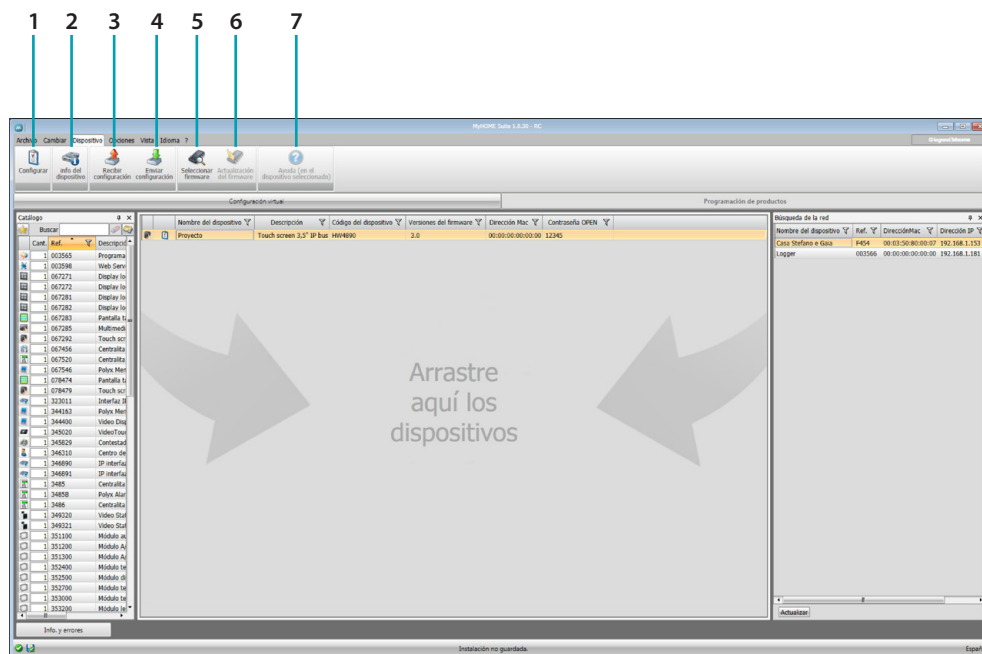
1 2 3 4 5 6 7

MyHOME Suite 1.0.30 - RC

Archivo Cambiar Dispositivo Opciones Vista Idioma ?

Configurar | Info del dispositivo | Recibir configuración | Enviar configuración | Seleccionar firmware | Actualización del firmware | Ayuda (en el dispositivo seleccionado)

Configuración virtual | Programación de productos

Catálogo

Buscar

| Cant. | Ref. | Descripci |
|---|---|---|
| 1 | 003565 | Programa |
| 1 | 003598 | Web Serv |
| 1 | 067271 | Display lo |
| 1 | 067272 | Display lo |
| 1 | 067281 | Display lo |
| 1 | 067282 | Display lo |
| 1 | 067283 | Pantalla t |
| 1 | 067285 | Multimedi |
| 1 | 067292 | Touch scr |
| 1 | 067456 | Centralita |
| 1 | 067520 | Centralita |
| 1 | 067546 | Polyx Mer |
| 1 | 078474 | Pantalla t |
| 1 | 078479 | Touch scr |
| 1 | 323011 | Interfaz IP |
| 1 | 344163 | Polyx Mer |
| 1 | 344400 | Video Disp |
| 1 | 345020 | VideoTouc |
| 1 | 345829 | Contestad |
| 1 | 346310 | Centro de |
| 1 | 346890 | IP interfa |
| 1 | 346891 | IP interfa |
| 1 | 3485 | Centralita |
| 1 | 3485B | Polyx Alar |
| 1 | 3486 | Centralita |
| 1 | 349320 | Video Stat |
| 1 | 349321 | Video Stat |
| 1 | 351100 | Módulo au |
| 1 | 351200 | Módulo A |
| 1 | 351300 | Módulo A |
| 1 | 352400 | Módulo te |
| 1 | 352500 | Módulo di |
| 1 | 352700 | Módulo te |
| 1 | 353000 | Módulo te |
| 1 | 353200 | Módulo le |

| Nombre del dispositivo | Descripción | Código del dispositivo | Versiones del firmware | Dirección Mac | Contraseña OPEN |
|---|---|---|---|---|---|
| Proyecto | Touch screen 3,5" IP bus | HW4890 | 3.0 | 00:00:00:00:00:00 | 12345 |

Arrastre aquí los dispositivos

Búsqueda de la red

| Nombre del dispositivo | Ref. | DirecciónMac | Dirección IP |
|---|---|---|---|
| Casa Stefano e Gaia | F454 | 00:03:50:80:00:07 | 192.168.1.153 |
| Logger | 003566 | 00:00:00:00:00:00 | 192.168.1.181 |

Actualizar

Info. y errores

Instalación no guardada.

Españ